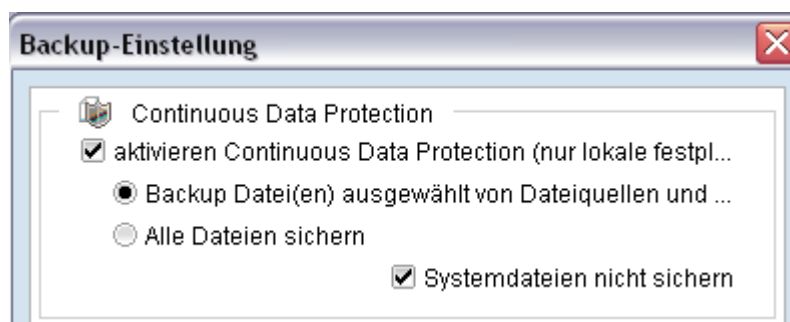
Backup-Einstellung

Continuous Data Protection

aktivieren Continuous Data Protection (nur lokale festpl...

Backup Datei(en) ausgewählt von Dateiquellen und ...

Alle Dateien sichern

Systemdateien nicht sichern